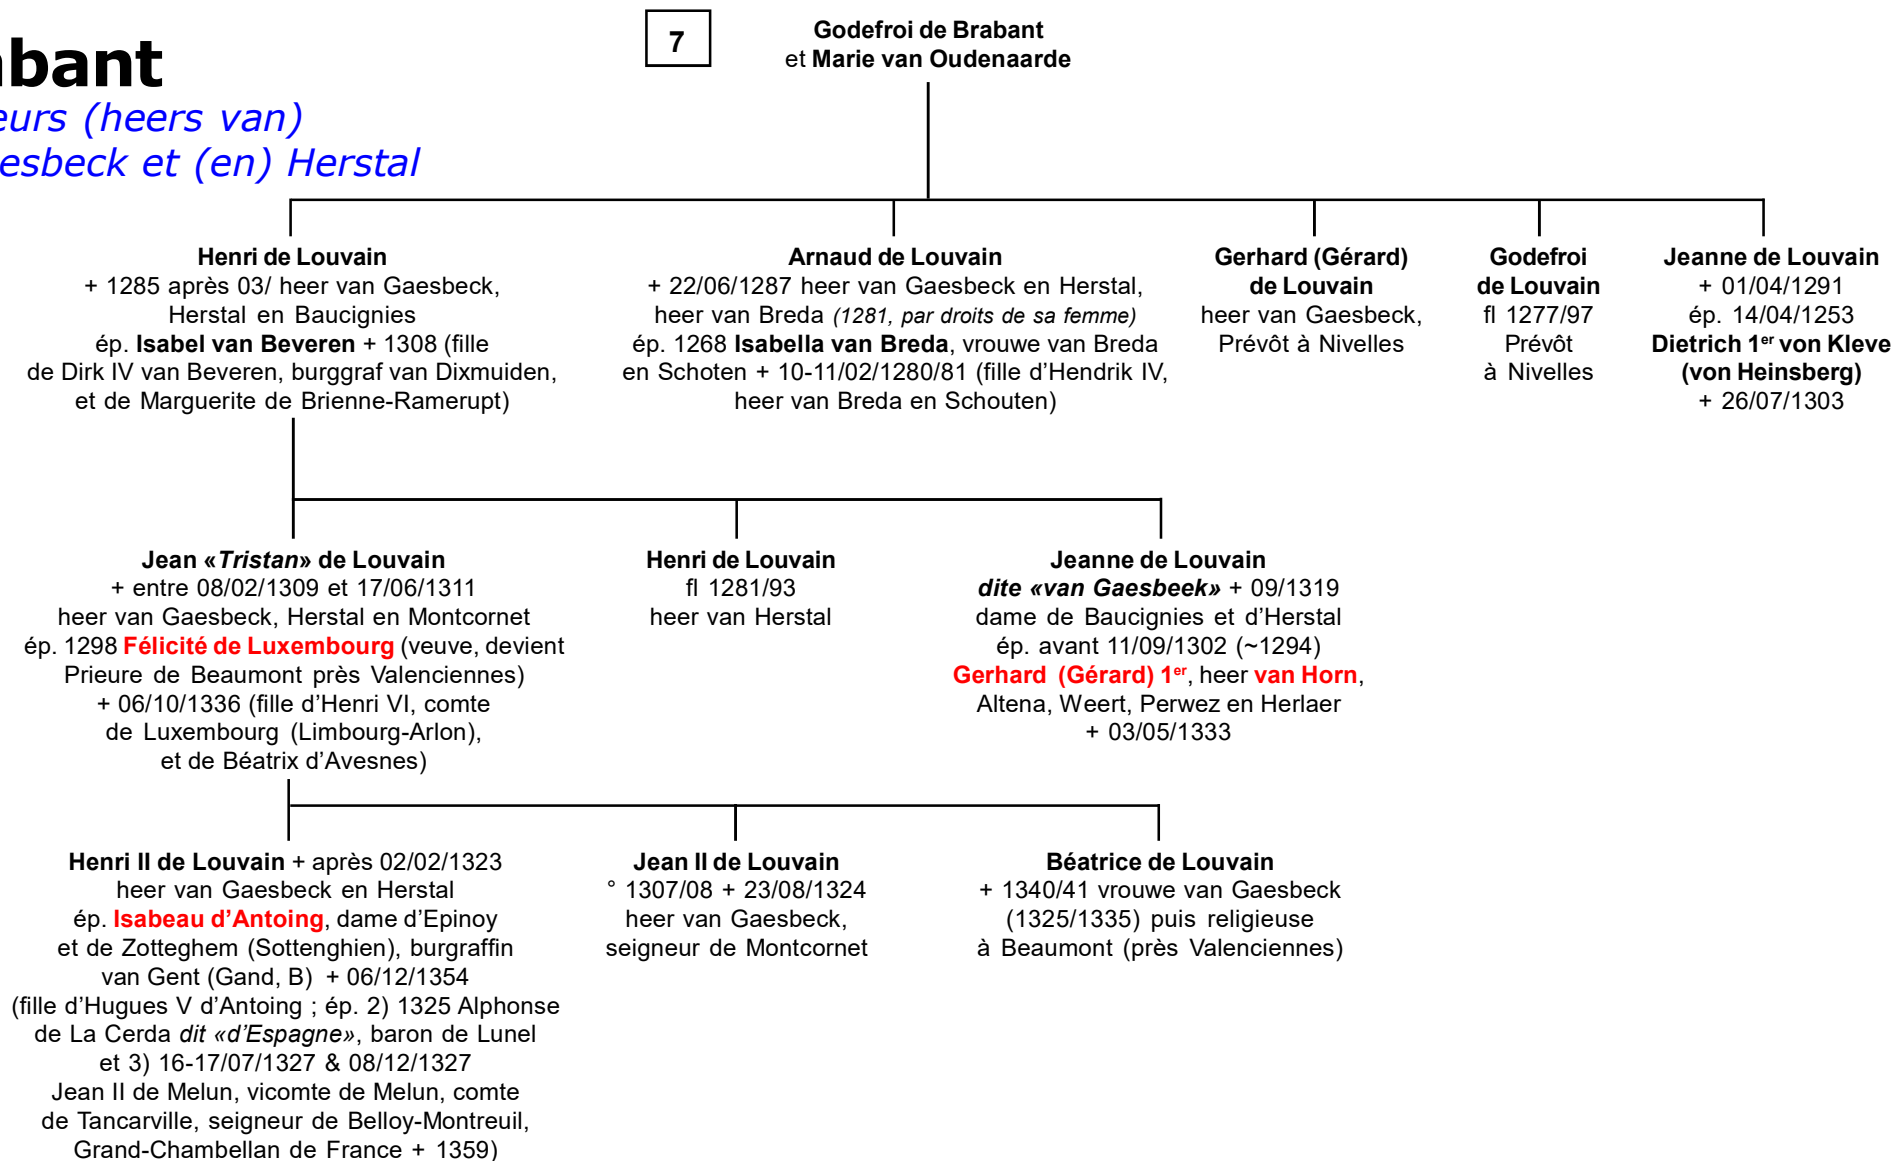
bant
eurs (heers van)
esbeck et (en) Herstal

7

Godefroi de Brabant
et Marie van Oudenaarde

Henri de Louvain
+ 1285 après 03/ heer van Gaesbeck, Herstal en Baucignies
ép. Isabel van Beveren + 1308 (fille de Dirk IV van Beveren, burggraf van Dixmuiden, et de Marguerite de Brienne-Ramerupt)

Arnaud de Louvain
+ 22/06/1287 heer van Gaesbeck en Herstal, heer van Breda (1281, par droits de sa femme)
ép. 1268 Isabella van Breda, vrouwe van Breda en Schoten + 10-11/02/1280/81 (fille d'Hendrik IV, heer van Breda en Schouten)

Gerhard (Gérard) de Louvain
heer van Gaesbeck, Prévôt à Nivelles

Godefroi de Louvain
fl 1277/97
Prévôt à Nivelles

Jeanne de Louvain
+ 01/04/1291
ép. 14/04/1253
Dietrich 1$^{er}$ von Kleve (von Heinsberg)
+ 26/07/1303

Jean «Tristan» de Louvain
+ entre 08/02/1309 et 17/06/1311
heer van Gaesbeck, Herstal en Montcornet
ép. 1298 Félicité de Luxembourg (veuve, devient Prieure de Beaumont près Valenciennes) + 06/10/1336 (fille d'Henri VI, comte de Luxembourg (Limbourg-Arlon), et de Béatrix d'Avesnes)

Henri de Louvain
fl 1281/93
heer van Herstal

Jeanne de Louvain
dite «van Gaesbeek» + 09/1319
dame de Baucignies et d'Herstal
ép. avant 11/09/1302 (~1294)
Gerhard (Gérard) 1$^{er}$, heer van Horn, Altena, Weert, Perwez en Herlaer
+ 03/05/1333

Henri II de Louvain + après 02/02/1323
heer van Gaesbeck en Herstal
ép. Isabeau d'Antoing, dame d'Epinoy et de Zotteghem (Sottenghien), burgraffin van Gent (Gand, B) + 06/12/1354 (fille d'Hugues V d'Antoing ; ép. 2) 1325 Alphonse de La Cerda dit «d'Espagne», baron de Lunel et 3) 16-17/07/1327 & 08/12/1327 Jean II de Melun, vicomte de Melun, comte de Tancarville, seigneur de Belloy-Montreuil, Grand-Chambellan de France + 1359)

Jean II de Louvain
° 1307/08 + 23/08/1324
heer van Gaesbeck, seigneur de Montcornet

Béatrice de Louvain
+ 1340/41 vrouwe van Gaesbeck (1325/1335) puis religieuse à Beaumont (près Valenciennes)